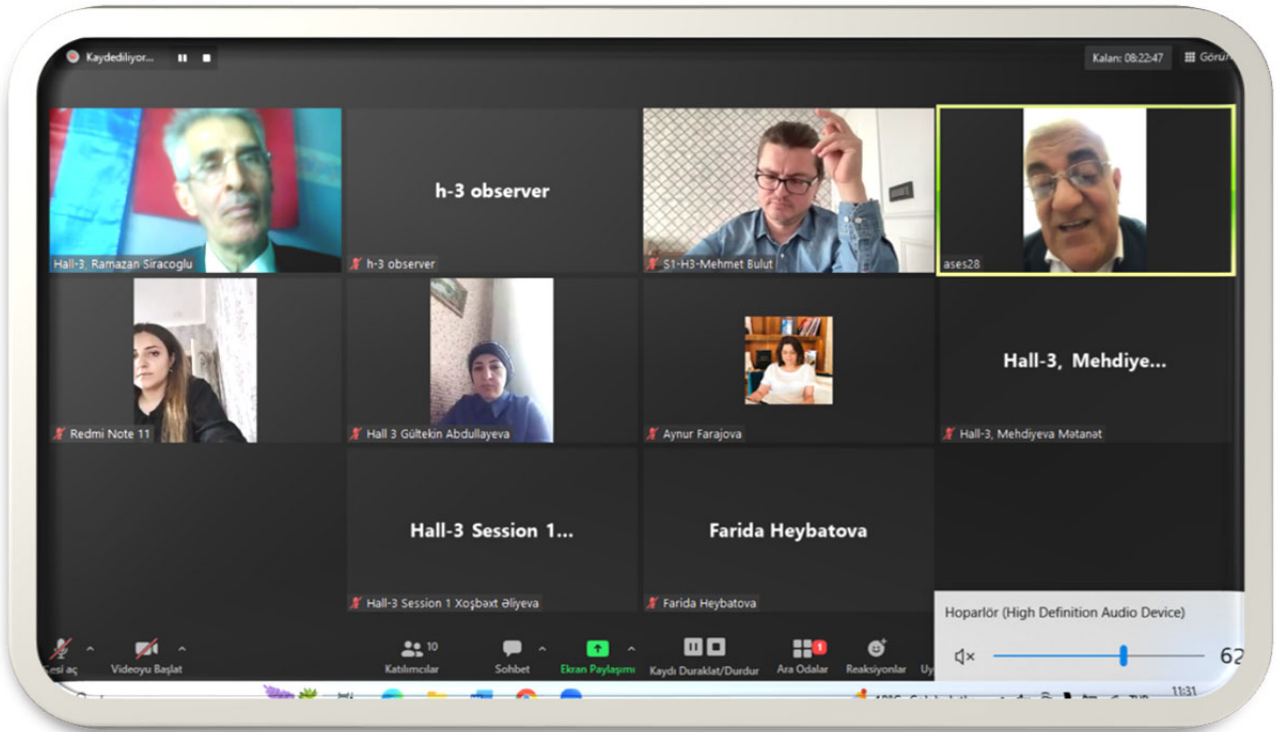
Kaydediliyor...

Kalan: 08:22:47

Görün

Hall-3, Ramazan Siracoglu

h-3 observer

h-3 observer

S1-H3-Mehmet Bulut

ases28

Redmi Note 11

Hall 3 Gültekin Abdullayeva

Aynur Farajova

Hall-3, Mehdiye...

Hall-3, Mehdiyeva Mətanət

Hall-3 Session 1...

Hall-3 Session 1 Xoşbəxt Əliyeva

Farida Heybatova

Farida Heybatova

Hoparlör (High Definition Audio Device)

62

Sesi aç

Videoyu Başlat

10

Katılımcılar

Sohbet

Ekran Paylaşımı

Kaydı Duraklat/Durdur

1

Ara Odalar

Reaksiyonlar

Uy

11:31